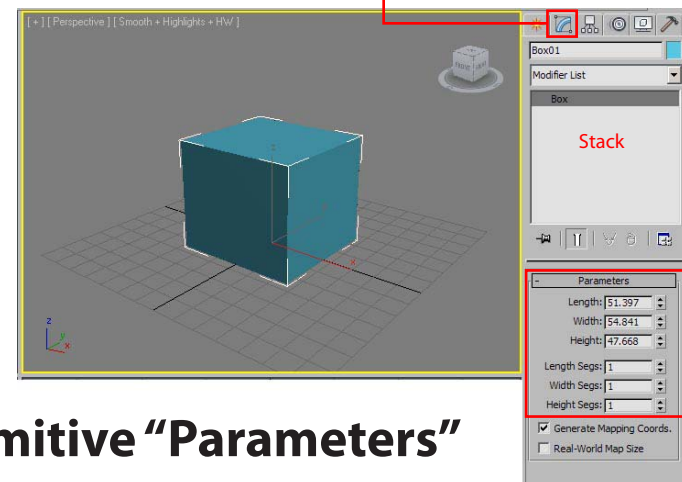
[ + ] [ Perspective ] [ Smooth + Highlights + HW ]

Box01

Modifier List

Box

Stack

- Parameters

Length: 51.397

Width: 54.841

Height: 47.668

Length Segs: 1

Width Segs: 1

Height Segs: 1

Generate Mapping Coords.

Real-World Map Size

mitive "Parameters"